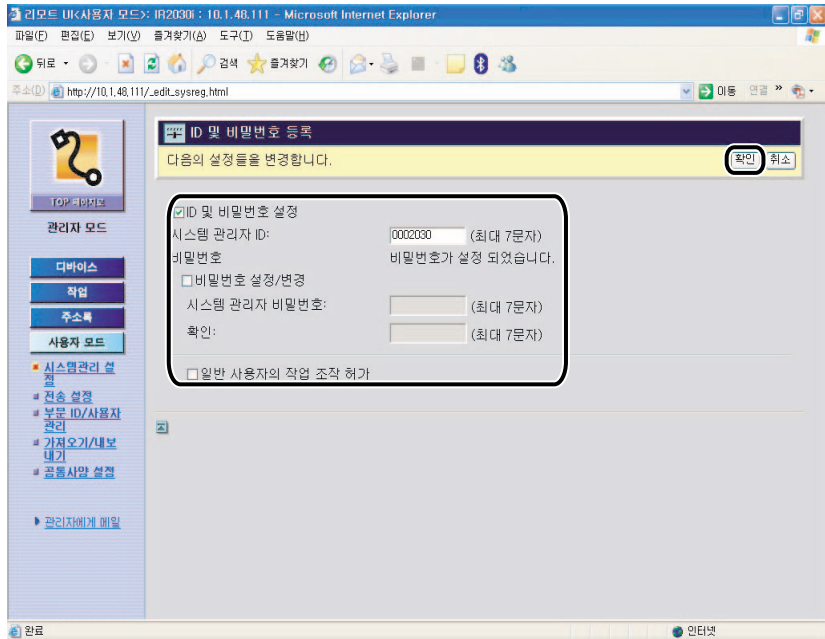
리모트 UI<사용자 모드>: iR2030i : 10.1.48.111 - Microsoft Internet Explorer

파일(F) 편집(E) 보기(V) 즐겨찾기(A) 도구(T) 도움말(H)

뒤로 검색 즐겨찾기

주소(D) http://10.1.48.111/_edit_sysreg.html 이동 연결 »

TOP 페이지로

관리자 모드

디바이스

작업

주소록

사용자 모드

시스템관리 설정

전송 설정

부문 ID/사용자 관리

가져오기/내보내기

공통사양 설정

관리자에게 메일

ID 및 비밀번호 등록

다음의 설정들을 변경합니다.

확인 취소

ID 및 비밀번호 설정

시스템 관리자 ID: 0002030 (최대 7문자)

비밀번호 비밀번호가 설정 되었습니다.

비밀번호 설정/변경

시스템 관리자 비밀번호: (최대 7문자)

확인: (최대 7문자)

일반 사용자의 작업 조작 허가

완료

인터넷